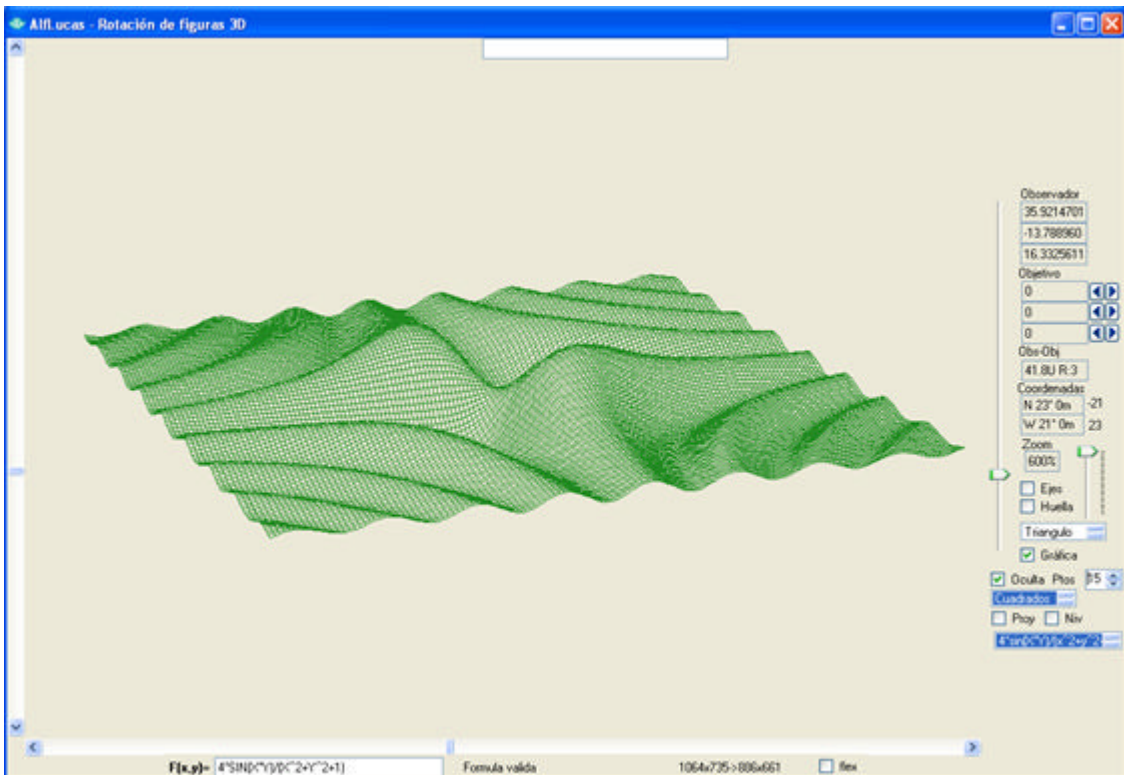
Alfl.ucas - Rotación de figuras 3D

Observador
35.9214701
-13.788960
16.3325611
Objetivo
0
0
0
Obs-Obj
41.8U R:3
Coordenadas
N 23° 0m -21
W 21° 0m 23
Zoom
600%
Ejes
Huella
Triangulo
Gráfica
Oculta Ptos 85
Cuadrados
Proy Niv
4*sin(X*Y)/(X^2+y^2

F(x,y)= 4*SIN(X*Y)/(X^2+Y^2+1)
Formula valida
1064x735->886x661
flex